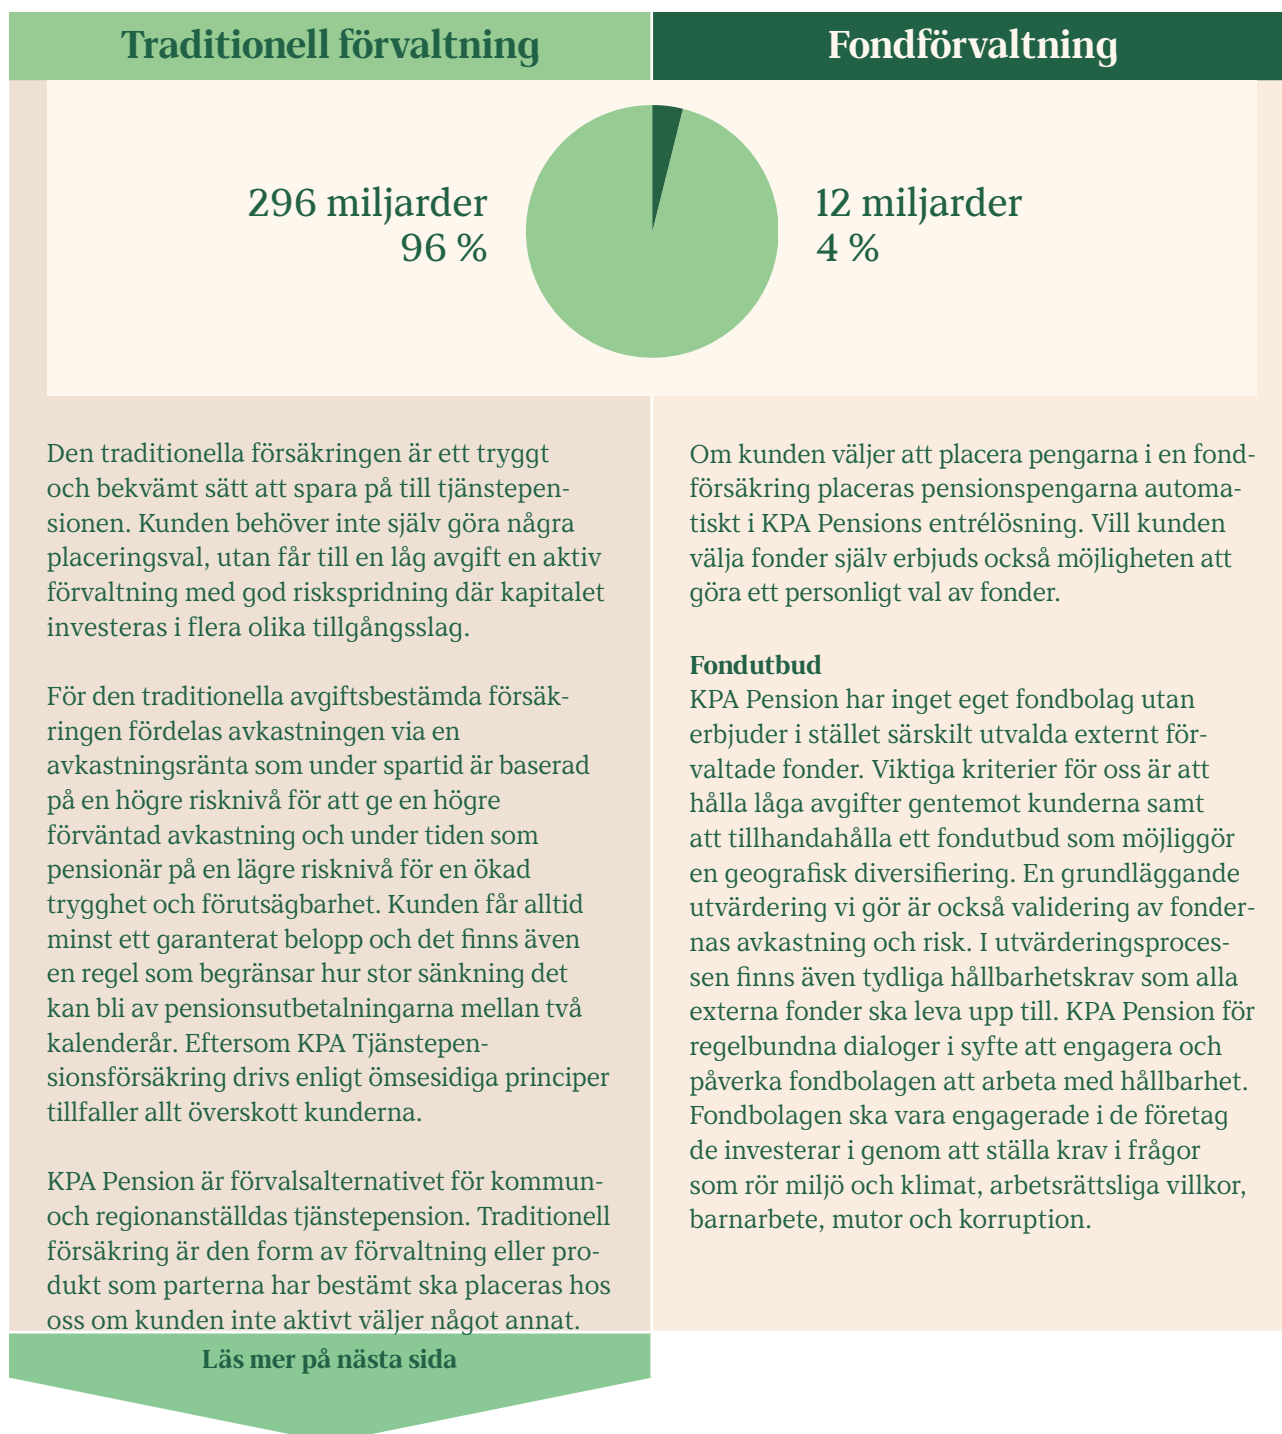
Traditionell förvaltning

Fondförvaltning

296 miljarder
96 %

12 miljarder
4 %

Den traditionella försäkringen är ett tryggt och bekvämt sätt att spara på till tjänstepensionen. Kunden behöver inte själv göra några placeringsval, utan får till en låg avgift en aktiv förvaltning med god riskspridning där kapitalet investeras i flera olika tillgångsslag.

För den traditionella avgiftsbestämda försäkringen fördelas avkastningen via en avkastningsränta som under spartid är baserad på en högre risknivå för att ge en högre förväntad avkastning och under tiden som pensionär på en lägre risknivå för en ökad trygghet och förutsägbarhet. Kunden får alltid minst ett garanterat belopp och det finns även en regel som begränsar hur stor sänkning det kan bli av pensionsutbetalningarna mellan två kalenderår. Eftersom KPA Tjänstepensionsförsäkring drivs enligt ömsesidiga principer tillfaller allt överskott kunderna.

KPA Pension är förvalsalternativet för kommun- och regionanställdas tjänstepension. Traditionell försäkring är den form av förvaltning eller produkt som parterna har bestämt ska placeras hos oss om kunden inte aktivt väljer något annat.

Läs mer på nästa sida

Om kunden väljer att placera pengarna i en fondförsäkring placeras pensionspengarna automatiskt i KPA Pensions entrélösning. Vill kunden välja fonder själv erbjuds också möjligheten att göra ett personligt val av fonder.

Fondutbud
KPA Pension har inget eget fondbolag utan erbjuder i stället särskilt utvalda externt förvaltade fonder. Viktiga kriterier för oss är att hålla låga avgifter gentemot kunderna samt att tillhandahålla ett fondutbud som möjliggör en geografisk diversifiering. En grundläggande utvärdering vi gör är också validering av fondernas avkastning och risk. I utvärderingsprocessen finns även tydliga hållbarhetskrav som alla externa fonder ska leva upp till. KPA Pension för regelbundna dialoger i syfte att engagera och påverka fondbolagen att arbeta med hållbarhet. Fondbolagen ska vara engagerade i de företag de investerar i genom att ställa krav i frågor som rör miljö och klimat, arbetsrättsliga villkor, barnarbete, mutor och korruption.